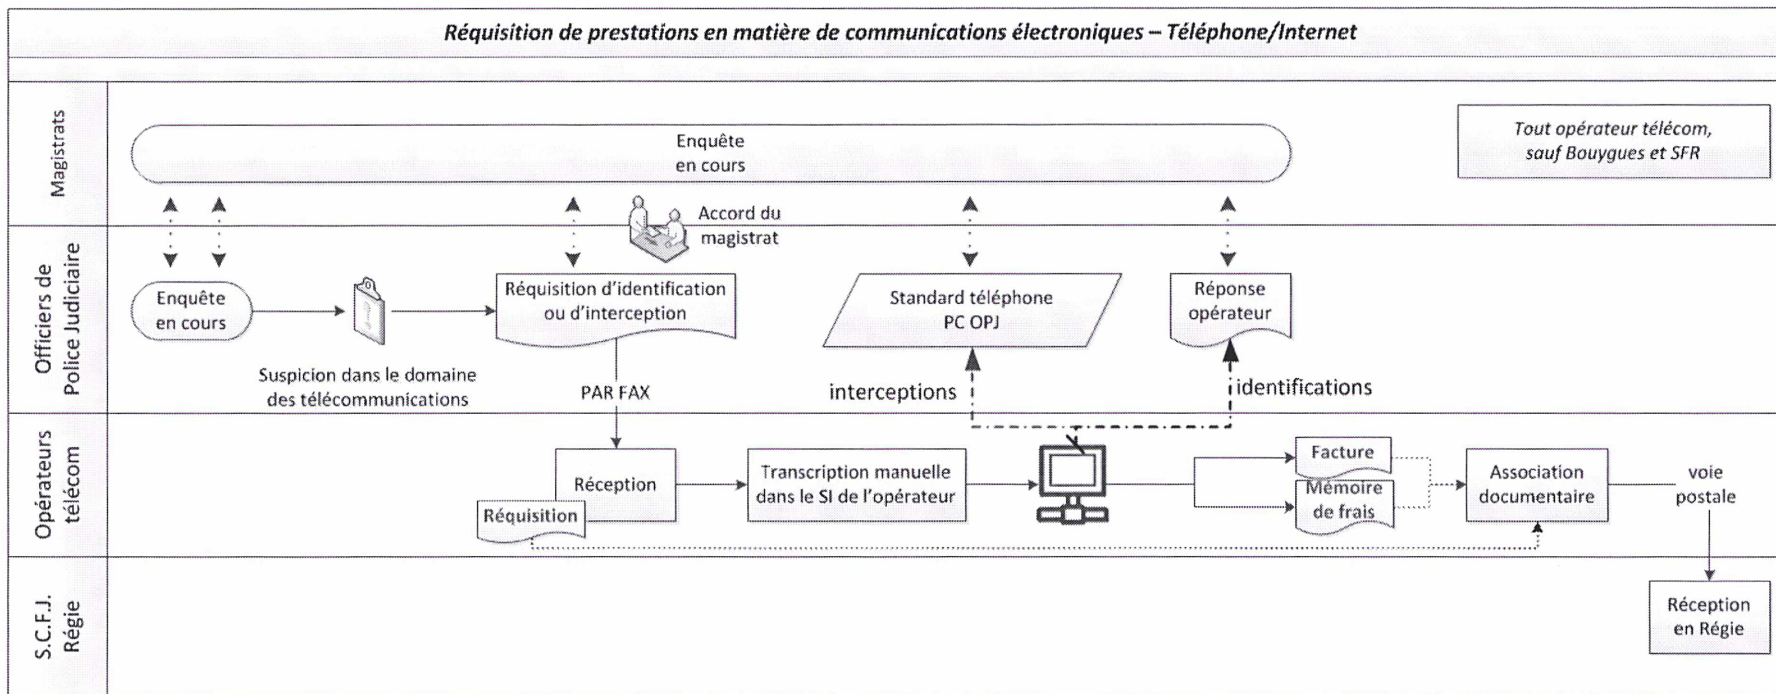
Réquisition de prestations en matière de communications électroniques – Téléphone/Internet

Magistrats

Enquête en cours

Tout opérateur télécom, sauf Bouygues et SFR

Accord du magistrat

Officiers de Police Judiciaire

Enquête en cours

Suspicion dans le domaine des télécommunications

Réquisition d'identification ou d'interception

PAR FAX

Standard téléphone PC OPJ

Réponse opérateur

interceptions

identifications

Opérateurs télécom

Réception

Réquisition

Transcription manuelle dans le SI de l'opérateur

Facture

Mémoire de frais

Association documentaire

voie postale

S.C.F.J. Régie

Réception en Régie